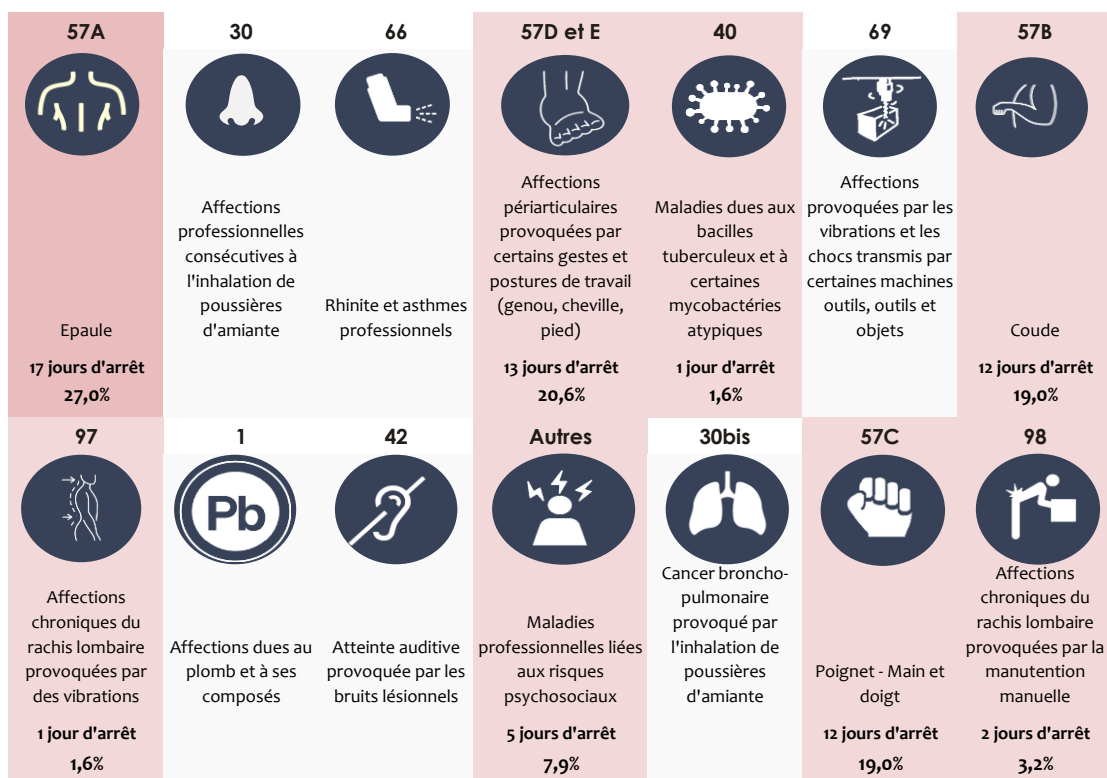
57A

Epaule

17 jours d'arrêt
27,0%

30

Affections professionnelles consécutives à l'inhalation de poussières d'amiante

66

Rhinite et asthmes professionnels

57D et E

Affections périarticulaires provoquées par certains gestes et postures de travail (genou, cheville, pied)

13 jours d'arrêt
20,6%

40

Maladies dues aux bacilles tuberculeux et à certaines mycobactéries atypiques

1 jour d'arrêt
1,6%

69

Affections provoquées par les vibrations et les chocs transmis par certaines machines outils, outils et objets

57B

Coude

12 jours d'arrêt
19,0%

97

Affections chroniques du rachis lombaire provoquées par des vibrations

1 jour d'arrêt
1,6%

1

Pb

Affections dues au plomb et à ses composés

42

Atteinte auditive provoquée par les bruits lésionnels

Autres

Maladies professionnelles liées aux risques psychosociaux

5 jours d'arrêt
7,9%

30bis

Cancer broncho-pulmonaire provoqué par l'inhalation de poussières d'amiante

57C

Poignet - Main et doigt

12 jours d'arrêt
19,0%

98

Affections chroniques du rachis lombaire provoquées par la manutention manuelle

2 jours d'arrêt
3,2%